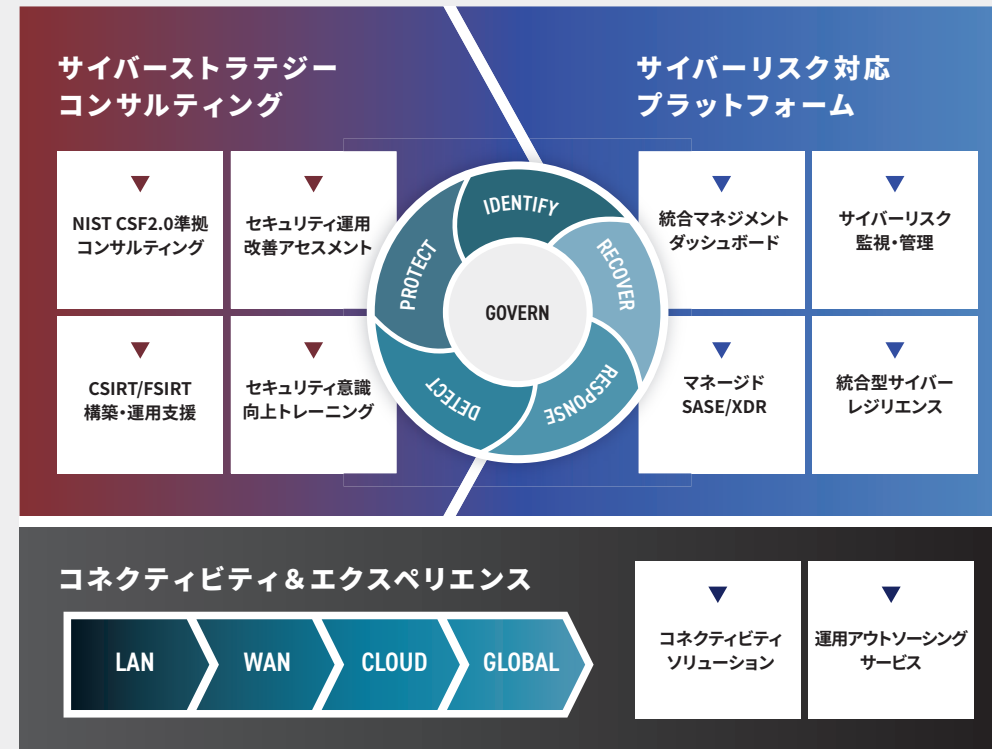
サイバーストラテジー
コンサルティング

NIST CSF2.0準拠
コンサルティング

セキュリティ運用
改善アセスメント

CSIRT/FSIRT
構築・運用支援

セキュリティ意識
向上トレーニング

IDENTIFY

RECOVER

RESPONSE

DETECT

PROTECT

GOVERN

サイバーリスク対応
プラットフォーム

統合マネジメント
ダッシュボード

サイバーリスク
監視・管理

マネージド
SASE/XDR

統合型サイバー
レジリエンス

コネクティビティ＆エクスペリエンス

LAN

WAN

CLOUD

GLOBAL

コネクティビティ
ソリューション

運用アウトソーシング
サービス